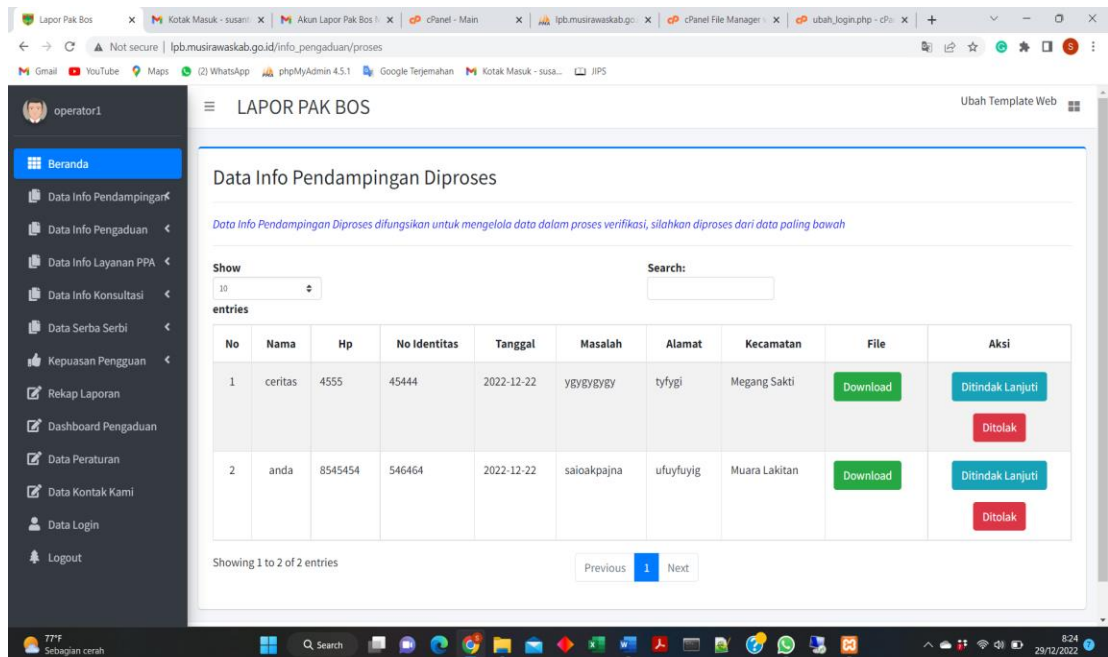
Lapor Pak Bos | Kotak Masuk - susant | Akun Lapor Pak Bos | cPanel - Main | lpb.musirawaskab.go | cPanel File Manager | ubah_login.php - cPa

Not secure | lpb.musirawaskab.go.id/info_pengaduan/proses

Gmail YouTube Maps (2) WhatsApp phpMyAdmin 4.5.1 Google Terjemahan Kotak Masuk - susa... JIPS

operator1

LAPOR PAK BOS

Ubah Template Web

Beranda
Data Info Pendampingan
Data Info Pengaduan
Data Info Layanan PPA
Data Info Konsultasi
Data Serba Serbi
Kepuasan Pengguan
Rekap Laporan
Dashboard Pengaduan
Data Peraturan
Data Kontak Kami
Data Login
Logout

Data Info Pendampingan Diproses

Data Info Pendampingan Diproses difungsikan untuk mengelola data dalam proses verifikasi, silahkan diproses dari data paling bawah

Show 10 entries

Search:

| No | Nama | Hp | No Identitas | Tanggal | Masalah | Alamat | Kecamatan | File | Aksi |
|---|---|---|---|---|---|---|---|---|---|
| 1 | ceritas | 4555 | 45444 | 2022-12-22 | ygygygygy | tyfygi | Megang Sakti | Download | Ditindak Lanjuti Ditolak |
| 2 | anda | 8545454 | 546464 | 2022-12-22 | saioakpajna | ufuyfuyig | Muara Lakitan | Download | Ditindak Lanjuti Ditolak |

Showing 1 to 2 of 2 entries

Previous 1 Next

77°F Sebagian cerah

Search

8:24 29/12/2022